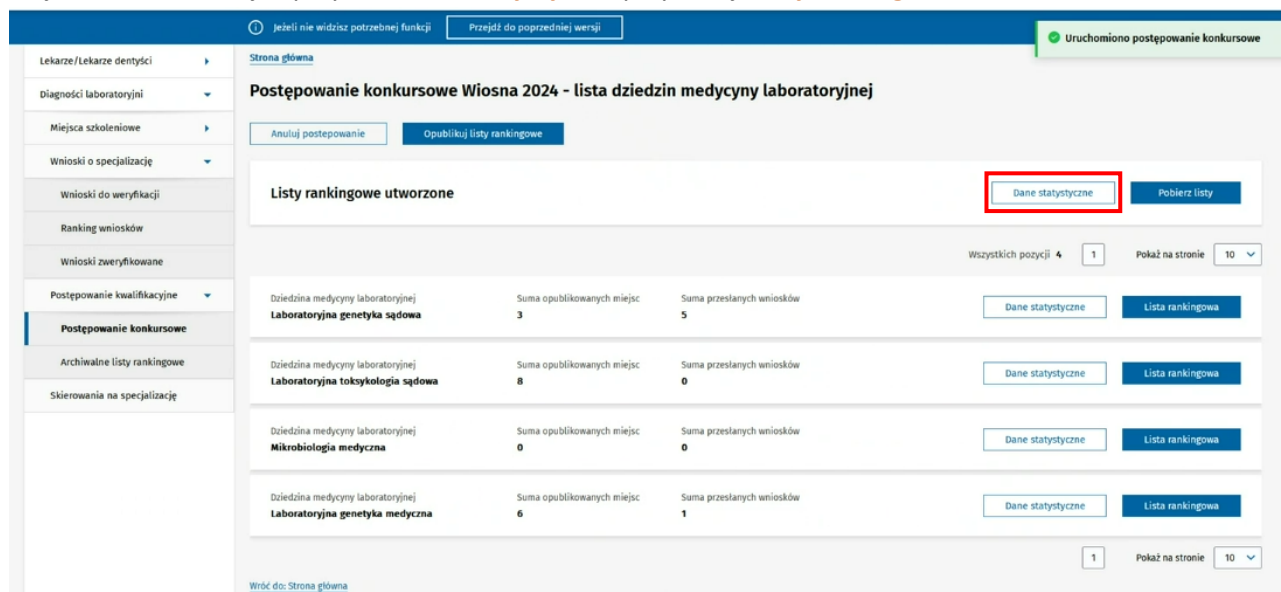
Jeżeli nie widzisz potrzebnej funkcji
Przejdź do poprzedniej wersji

Uruchomiono postępowanie konkursowe

Lekarze/Lekarze dentyści
Diagności laboratoryjni
Miejsca szkoleniowe
Wnioski o specjalizację
Wnioski do weryfikacji
Ranking wniosków
Wnioski zweryfikowane
Postępowanie kwalifikacyjne
Postępowanie konkursowe
Archiwalne listy rankingowe
Skierowania na specjalizację

Strona główna

Postępowanie konkursowe Wiosna 2024 - lista dziedzin medycyny laboratoryjnej

Anuluj postępowanie
Opublikuj listy rankingowe

Listy rankingowe utworzone
Dane statystyczne
Pobierz listy

Wszystkich pozycji 4
1
Pokaż na stronie
10

Dziedzina medycyny laboratoryjnej
Laboratoryjna genetyka sądowa
Suma opublikowanych miejsc
3
Suma przesłanych wniosków
5
Dane statystyczne
Lista rankingowa

Dziedzina medycyny laboratoryjnej
Laboratoryjna toksykologia sądowa
Suma opublikowanych miejsc
8
Suma przesłanych wniosków
0
Dane statystyczne
Lista rankingowa

Dziedzina medycyny laboratoryjnej
Mikrobiologia medyczna
Suma opublikowanych miejsc
0
Suma przesłanych wniosków
0
Dane statystyczne
Lista rankingowa

Dziedzina medycyny laboratoryjnej
Laboratoryjna genetyka medyczna
Suma opublikowanych miejsc
6
Suma przesłanych wniosków
1
Dane statystyczne
Lista rankingowa

1
Pokaż na stronie
10

Wróć do: Strona główna